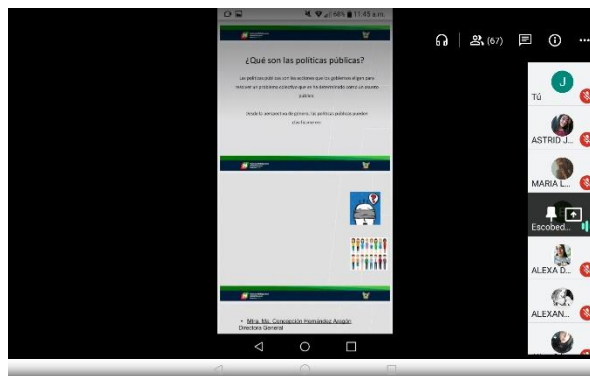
64% 11:45 a.m.

¿Qué son las políticas públicas?

Las políticas públicas son las acciones que los gobiernos al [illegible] para resolver un problema colectivo que se ha determinado como un asunto público.

Desde la perspectiva de género, las políticas públicas pueden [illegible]

• Mtra. Ma. Concepción Hernández Aragón
Directora General

(67)

J
Tú
ASTRID J...
MARIA L...
Escobed...
ALEXA D...
ALEXAN...